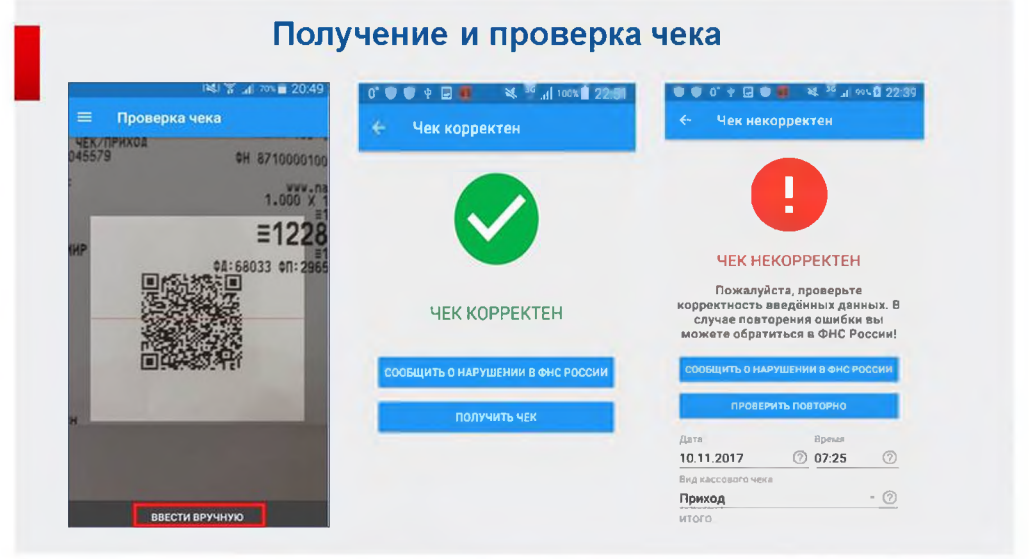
Получение и проверка чека

70% 20:49
Проверка чека
ЧЕК/ПРИХОД
045579
ФН 8710000100
www.na
1.000 X 1
≡1228
ИР
ФД:68033 ФП:2965
ВВЕСТИ ВРУЧНУЮ

100% 22:01
Чек корректен
ЧЕК КОРРЕКТЕН
СООБЩИТЬ О НАРУШЕНИИ В ФНС РОССИИ
ПОЛУЧИТЬ ЧЕК

99% 22:39
Чек некорректен
ЧЕК НЕКОРРЕКТЕН
Пожалуйста, проверьте корректность введённых данных. В случае повторения ошибки вы можете обратиться в ФНС России!
СООБЩИТЬ О НАРУШЕНИИ В ФНС РОССИИ
ПРОВЕРИТЬ ПОВТОРНО
Дата
10.11.2017
Время
07:25
Вид кассового чека
Приход
ИТОГО